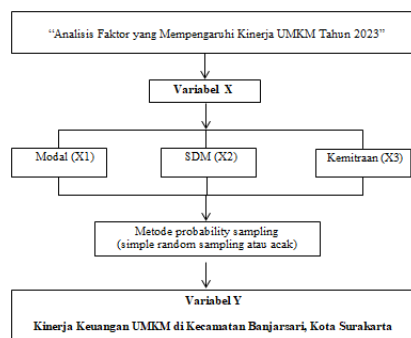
"Analisis Faktor yang Mempengaruhi Kinerja UMKM Tahun 2023"

Variabel X

Modal (X1)

SDM (X2)

Kemitraan (X3)

Metode probability sampling
(simple random sampling atau acak)

Variabel Y

Kinerja Keuangan UMKM di Kecamatan Banjarsari, Kota Surakarta